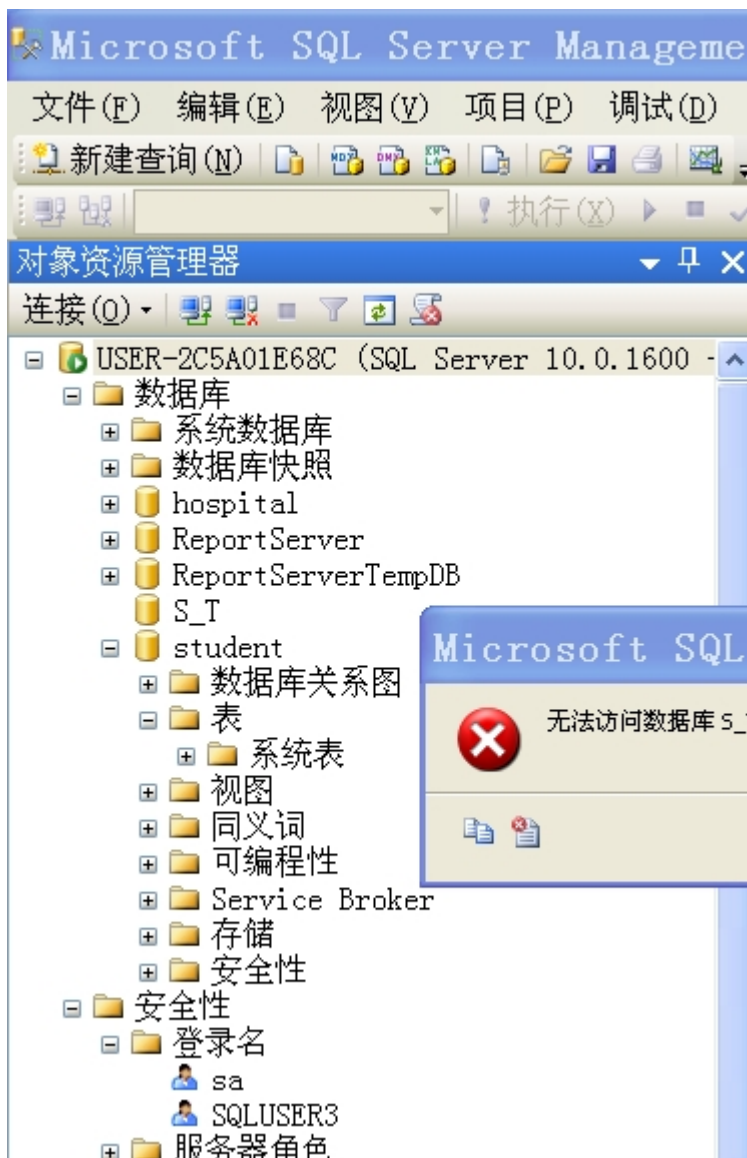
Microsoft SQL Server Manageme

文件(F) 编辑(E) 视图(V) 项目(P) 调试(D)

新建查询(N)

执行(X)

对象资源管理器

连接(O)

USER-2C5A01E68C (SQL Server 10.0.1600 -

数据库

系统数据库

数据库快照

hospital

ReportServer

ReportServerTempDB

S_T

student

数据库关系图

表

系统表

视图

同义词

可编程性

Service Broker

存储

安全性

安全性

登录名

sa

SQLUSER3

服务器角色

Microsoft SQL

无法访问数据库 S_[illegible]